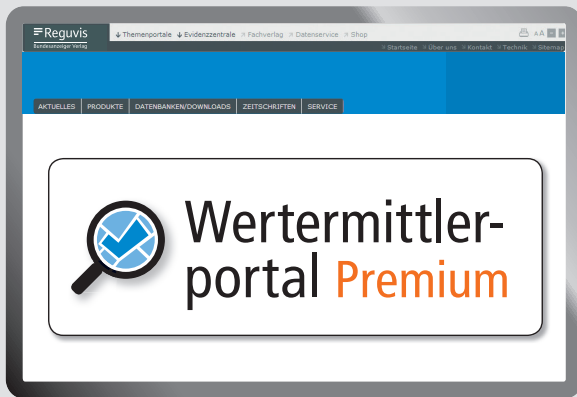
Reguvis
Bundesanzeiger Verlag

Themenportale Evidenzzentrale Fachverlag Datenservice Shop

A A A

Startseite Über uns Kontakt Technik Sitemap

AKTUELLES PRODUKTE DATENBANKEN/DOWNLOADS ZEITSCHRIFTEN SERVICE

Wertermittlerportal Premium